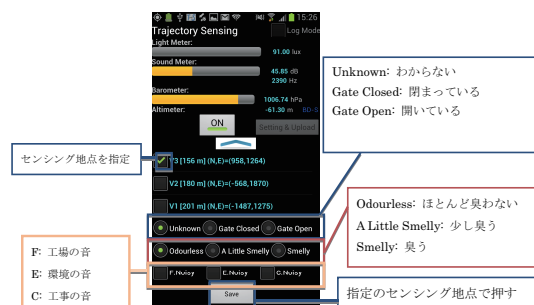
15:26

Trajectory Sensing

Log Mode

Light Meter:

91.00 lux

Sound Meter:

45.85 dB

2390 Hz

Barometer:

1006.74 hPa

Altimeter:

-61.30 m

ON

Setting & Upload

V3 [156 m] (N,E)=(958,1264)

V2 [180 m] (N,E)=(-568,1870)

V1 [201 m] (N,E)=(-1487,1275)

Unknown

Gate Closed

Gate Open

Odourless

A Little Smelly

Smelly

F.Noisy

E.Noisy

C.Noisy

Save

Unknown: わからない
Gate Closed: 閉まっている
Gate Open: 開いている

センシング地点を指定

Odourless: ほとんど臭わない
A Little Smelly: 少し臭う
Smelly: 臭う

F: 工場の音
E: 環境の音
C: 工事の音

指定のセンシング地点で押す